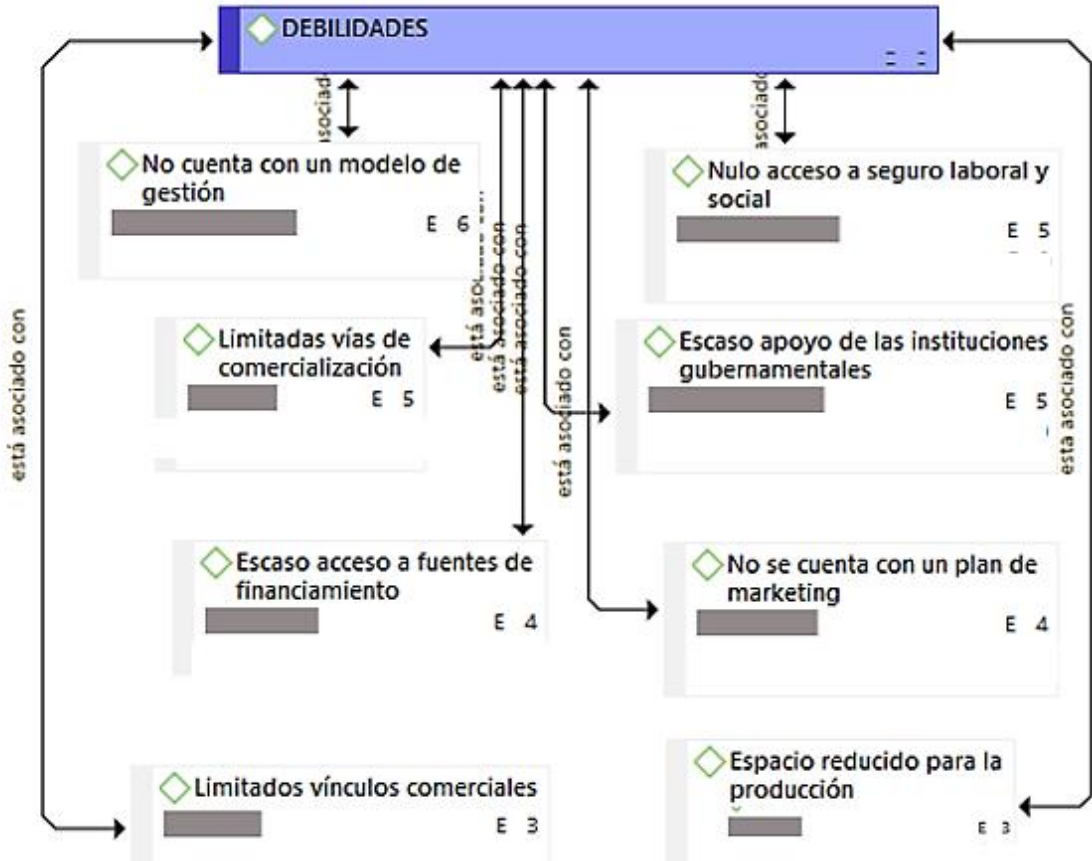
DEBILIDADES

está asociado con

No cuenta con un modelo de gestión
E 6

está asociado con

Nulo acceso a seguro laboral y social
E 5

está asociado con

está asociado con

está asociado con

Limitadas vías de comercialización
E 5

Escaso apoyo de las instituciones gubernamentales
E 5

está asociado con

está asociado con

está asociado con

Escaso acceso a fuentes de financiamiento
E 4

No se cuenta con un plan de marketing
E 4

Limitados vínculos comerciales
E 3

Espacio reducido para la producción
E 3